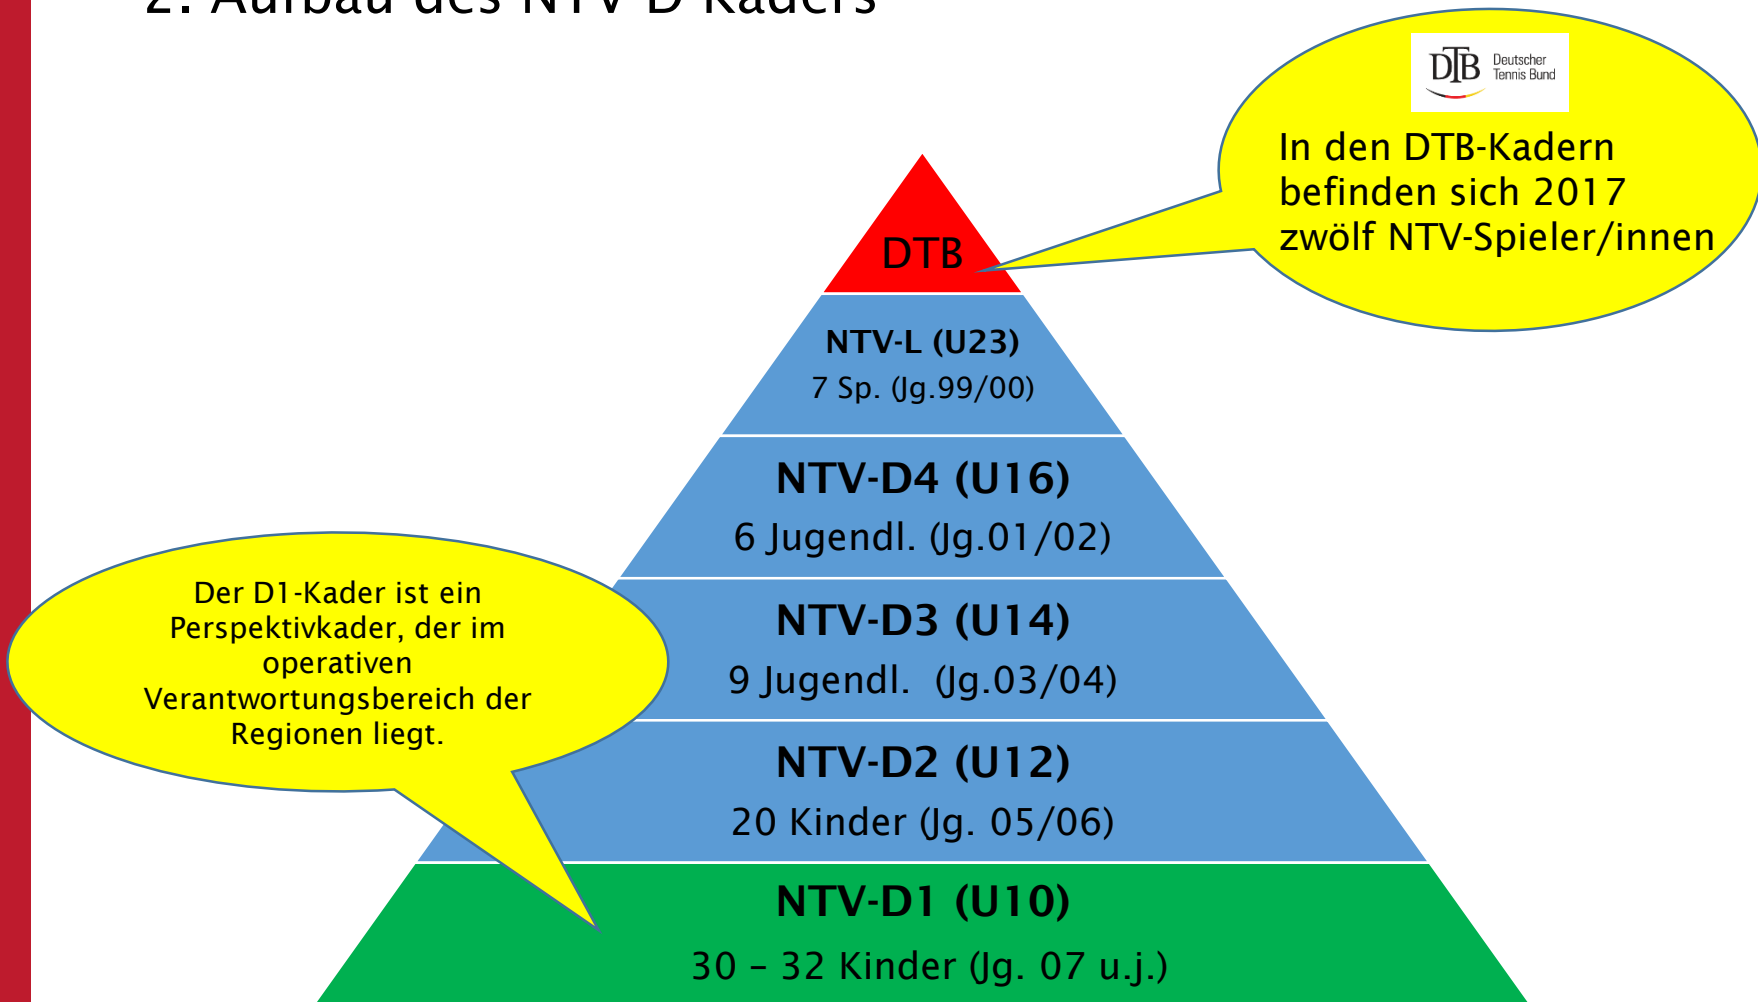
2. Aufbau des NTV D Kaders

DTB Deutscher Tennis Bund

In den DTB-Kadern befinden sich 2017 zwölf NTV-Spieler/innen

DTB

NTV-L (U23)
7 Sp. (Jg.99/00)

NTV-D4 (U16)
6 Jugendl. (Jg.01/02)

NTV-D3 (U14)
9 Jugendl. (Jg.03/04)

NTV-D2 (U12)
20 Kinder (Jg. 05/06)

NTV-D1 (U10)
30 – 32 Kinder (Jg. 07 u.j.)

Der D1-Kader ist ein Perspektivkader, der im operativen Verantwortungsbereich der Regionen liegt.